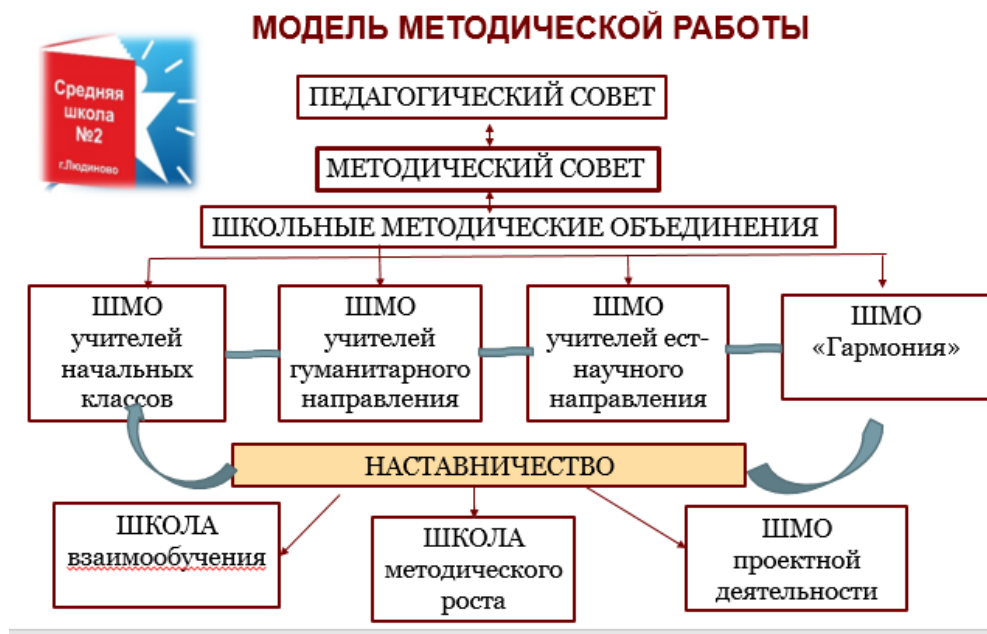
МОДЕЛЬ МЕТОДИЧЕСКОЙ РАБОТЫ

Средняя школа №2
г.Людиново

ПЕДАГОГИЧЕСКИЙ СОВЕТ

МЕТОДИЧЕСКИЙ СОВЕТ

ШКОЛЬНЫЕ МЕТОДИЧЕСКИЕ ОБЪЕДИНЕНИЯ

ШМО учителей начальных классов

ШМО учителей гуманитарного направления

ШМО учителей ест-научного направления

ШМО «Гармония»

НАСТАВНИЧЕСТВО

ШКОЛА взаимообучения

ШКОЛА методического роста

ШМО проектной деятельности